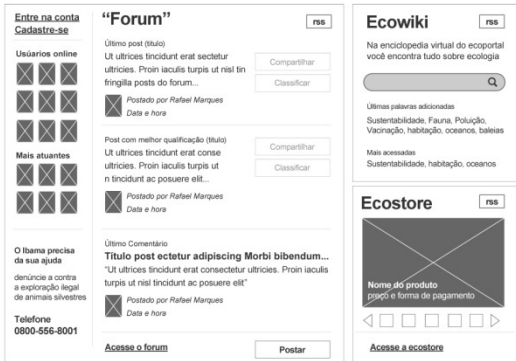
Entre na conta
Cadastre-se

Usuários online

Mais atuantes

O Ibama precisa da sua ajuda

denúncie a contra a exploração ilegal de animais silvestres

Telefone
0800-556-8001

"Forum"

rss

Último post (título)
Ut ultrices tincidunt erat sectetur ultricies. Proin iaculis turpis ut nisl tin fringilla posts do forum...

Compartilhar

Classificar

Postado por Rafael Marques
Data e hora

Post com melhor qualificação (título)
Ut ultrices tincidunt erat conse ultricies. Proin iaculis turpis ut n tincidunt ac posuere elit...

Compartilhar

Classificar

Postado por Rafael Marques
Data e hora

Último Comentário
Titulo post ectetur adipiscing Morbi bibendum...
"Ut ultrices tincidunt erat consectetur ultricies. Proin iaculis turpis ut nisl tincidunt ac posuere elit"

Postado por Rafael Marques
Data e hora

Acesse o forum

Postar

Ecowiki

rss

Na enciclopedia virtual do ecoportal você encontra tudo sobre ecologia

Últimas palavras adicionadas
Sustentabilidade, Fauna, Poluição, Vacinação, habitação, oceanos, baleias

Mais acessadas
Sustentabilidade, habitação, oceanos

Ecostore

rss

Nome do produto
preço e forma de pagamento

Acesse a ecostore